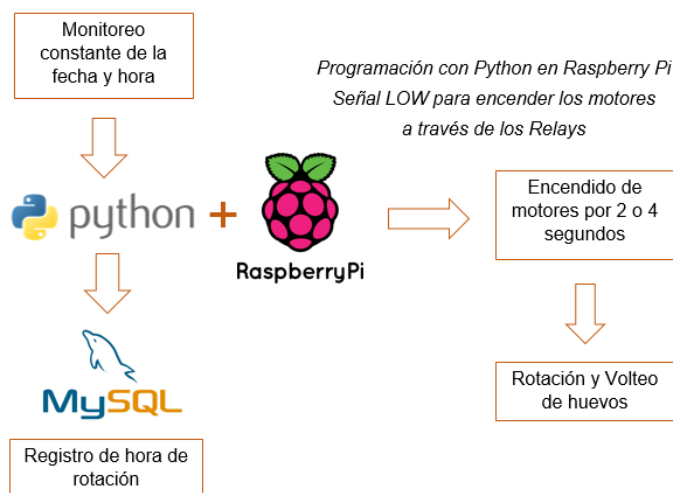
Monitoreo constante de la fecha y hora

python

+

RaspberryPi

MySQL

Registro de hora de rotación

Programación con Python en Raspberry Pi
Señal LOW para encender los motores a través de los Relays

Encendido de motores por 2 o 4 segundos

Rotación y Volteo de huevos